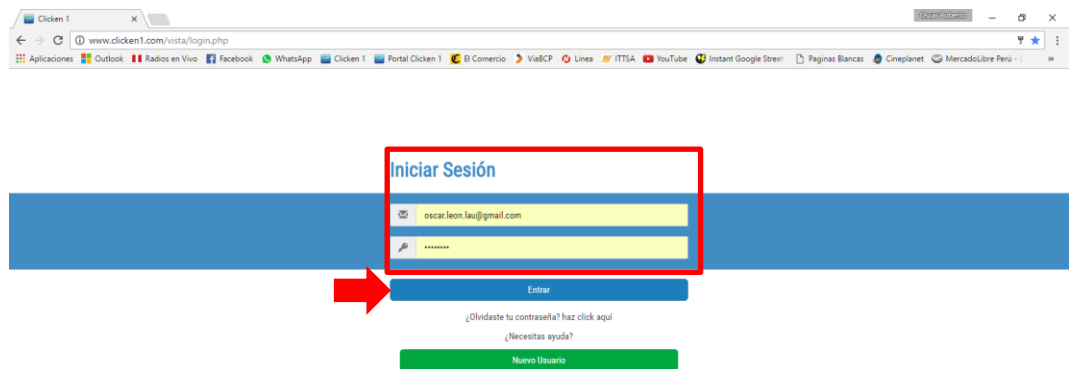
Clicken 1 ×

Oscar Roberto

www.clicken1.com/vista/login.php

Aplicaciones Outlook Radios en Vivo Facebook WhatsApp Clicken 1 Portal Clicken 1 El Comercio ViaBCP Linea ITTSA YouTube Instant Google Street Paginas Blancas Cineplanet MercadoLibre Perú - »

Iniciar Sesión

oscar.leon.lau@gmail.com

••••••••

Entrar

¿Olvidaste tu contraseña? haz click aquí

¿Necesitas ayuda?

Nuevo Usuario